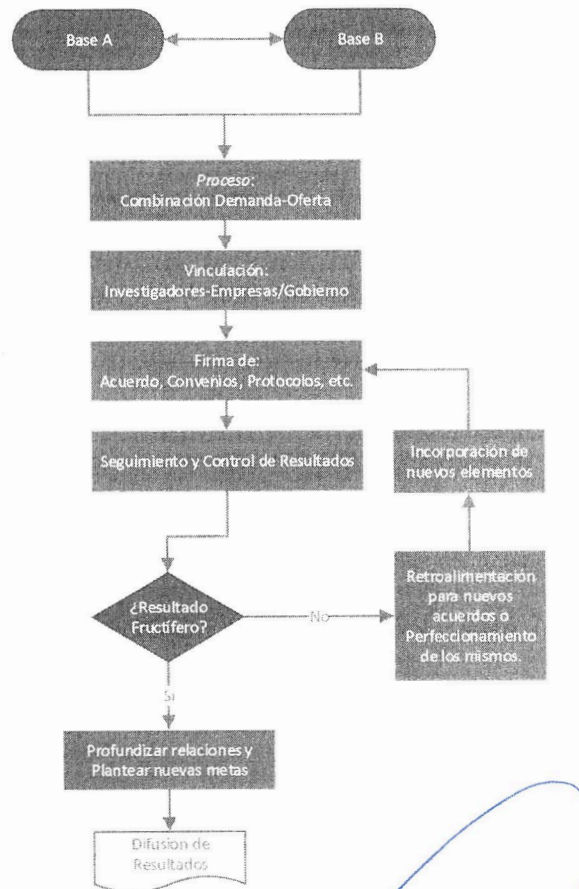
Base A

Base B

*Proceso*: Combinación Demanda-Oferta

Vinculación: Investigadores-Empresas/Gobierno

Firma de: Acuerdo, Convenios, Protocolos, etc.

Seguimiento y Control de Resultados

Incorporación de nuevos elementos

¿Resultado Fructífero?

No

Retroalimentación para nuevos acuerdos o Perfeccionamiento de los mismos.

Si

Profundizar relaciones y Plantear nuevas metas

Difusión de Resultados